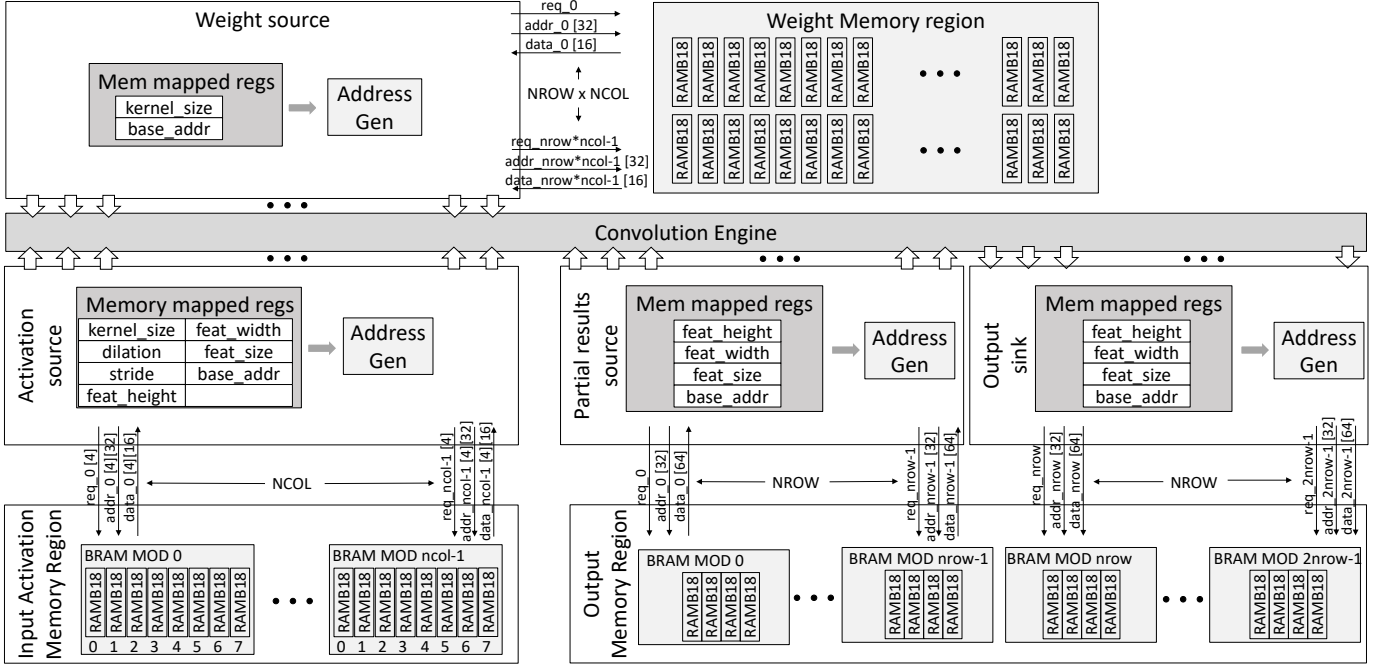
Weight source

Mem mapped regs

kernel_size

base_addr

Address Gen

req_0

addr_0 [32]

data_0 [16]

NROW x NCOL

req_nrow*ncol-1

addr_nrow*ncol-1 [32]

data_nrow*ncol-1 [16]

Weight Memory region

RAMB18 RAMB18 RAMB18 RAMB18 RAMB18 RAMB18 RAMB18 RAMB18 • • • RAMB18 RAMB18 RAMB18

RAMB18 RAMB18 RAMB18 RAMB18 RAMB18 RAMB18 RAMB18 RAMB18 • • • RAMB18 RAMB18 RAMB18

• • •

Convolution Engine

• • •

• • •

• • •

Activation source

Memory mapped regs

| kernel_size | feat_width |
|---|---|
| dilation | feat_size |
| stride | base_addr |
| feat_height | |

Address Gen

Partial results source

Mem mapped regs

feat_height

feat_width

feat_size

base_addr

Address Gen

Output sink

Mem mapped regs

feat_height

feat_width

feat_size

base_addr

Address Gen

req_0 [4]

addr_0 [4][32]

data_0 [4][16]

NCOL

req_ncol-1 [4]

addr_ncol-1 [4][32]

data_ncol-1 [4][16]

req_0

addr_0 [32]

data_0 [64]

NROW

req_nrow-1

addr_nrow-1 [32]

data_nrow-1 [64]

req_nrow

addr_nrow [32]

data_nrow [64]

NROW

req_2nrow-1

addr_2nrow-1 [32]

data_2nrow-1 [64]

Input Activation Memory Region

BRAM MOD 0

RAMB18 RAMB18 RAMB18 RAMB18 RAMB18 RAMB18 RAMB18 RAMB18

0 1 2 3 4 5 6 7

• • •

BRAM MOD ncol-1

RAMB18 RAMB18 RAMB18 RAMB18 RAMB18 RAMB18 RAMB18 RAMB18

0 1 2 3 4 5 6 7

Output Memory Region

BRAM MOD 0

RAMB18 RAMB18 RAMB18 RAMB18

• • •

BRAM MOD nrow-1

RAMB18 RAMB18 RAMB18 RAMB18

BRAM MOD nrow

RAMB18 RAMB18 RAMB18 RAMB18

• • •

BRAM MOD 2nrow-1

RAMB18 RAMB18 RAMB18 RAMB18